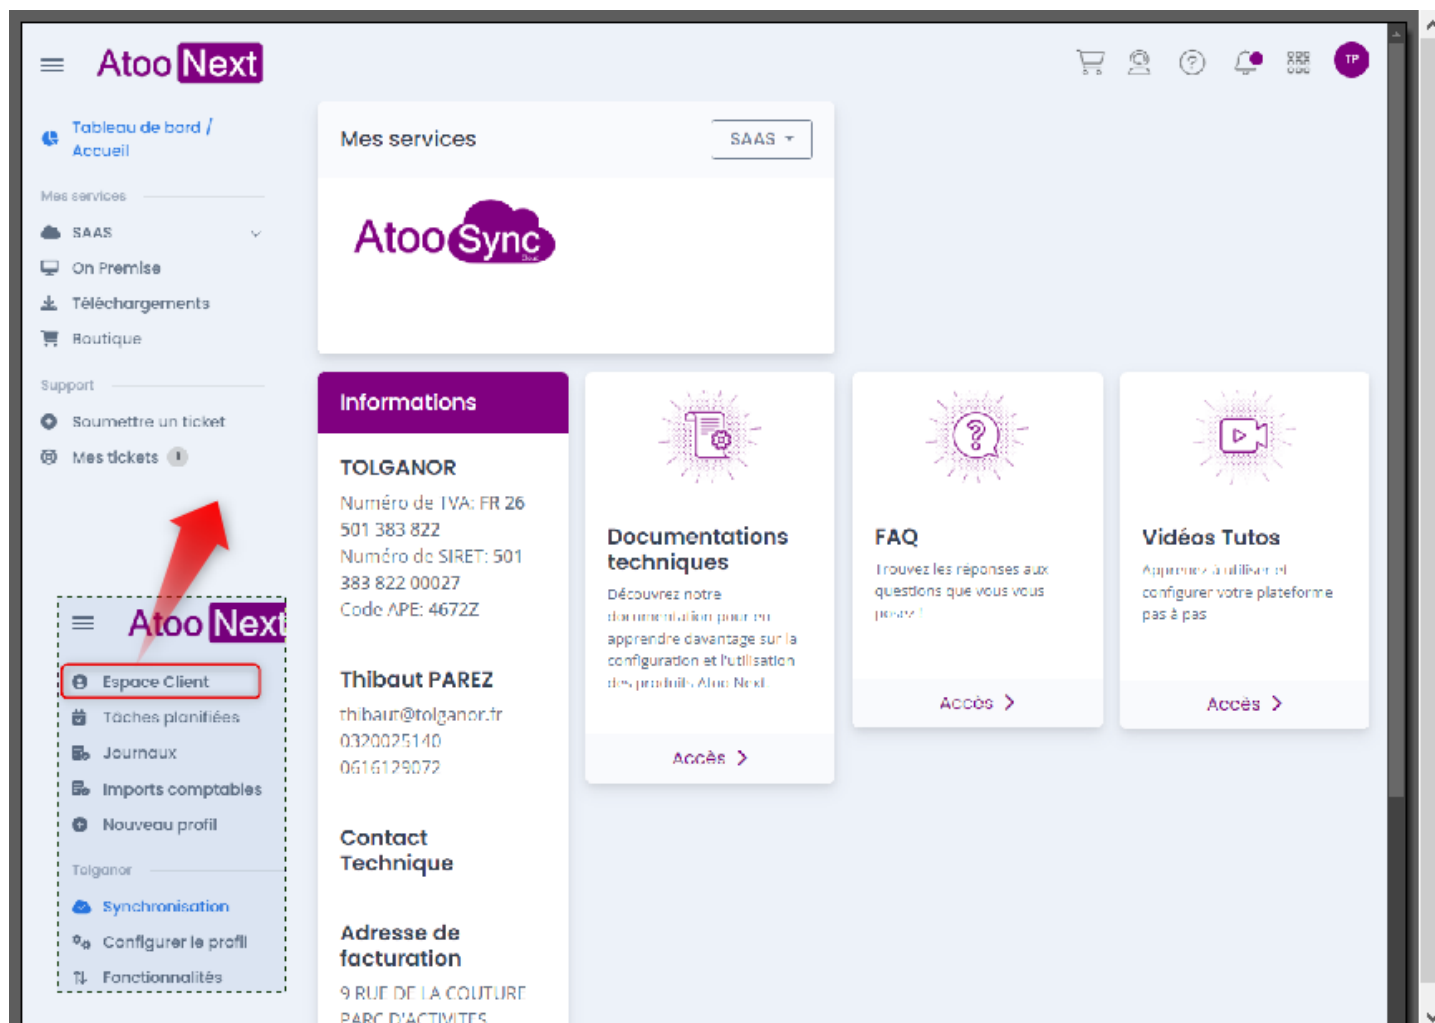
Atoo Next

TP

Tableau de bord / Accueil

Mes services

SAAS

On Premise

Téléchargements

Boutique

Support

Soumettre un ticket

Mes tickets 1

Atoo Next

Espace Client

Tâches planifiées

Journaux

Imports comptables

Nouveau profil

Tolganor

Synchronisation

Configurer le profil

Fonctionnalités

Mes services

SAAS

Atoo Sync

Informations

TOLGANOR

Numéro de TVA: FR 26 501 383 822

Numéro de SIRET: 501 383 822 00027

Code APE: 4672Z

Thibaut PAREZ

thibaut@tolganor.fr

0320025140

0616129072

Contact Technique

Adresse de facturation

9 RUE DE LA COUTURE

PARC D'ACTIVITES

Documentations techniques

Découvrez notre documentation pour en apprendre davantage sur la configuration et l'utilisation des produits Atoo Next.

Accès

FAQ

Trouvez les réponses aux questions que vous vous posez !

Accès

Vidéos Tutos

Apprenez à utiliser et configurer votre plateforme pas à pas

Accès